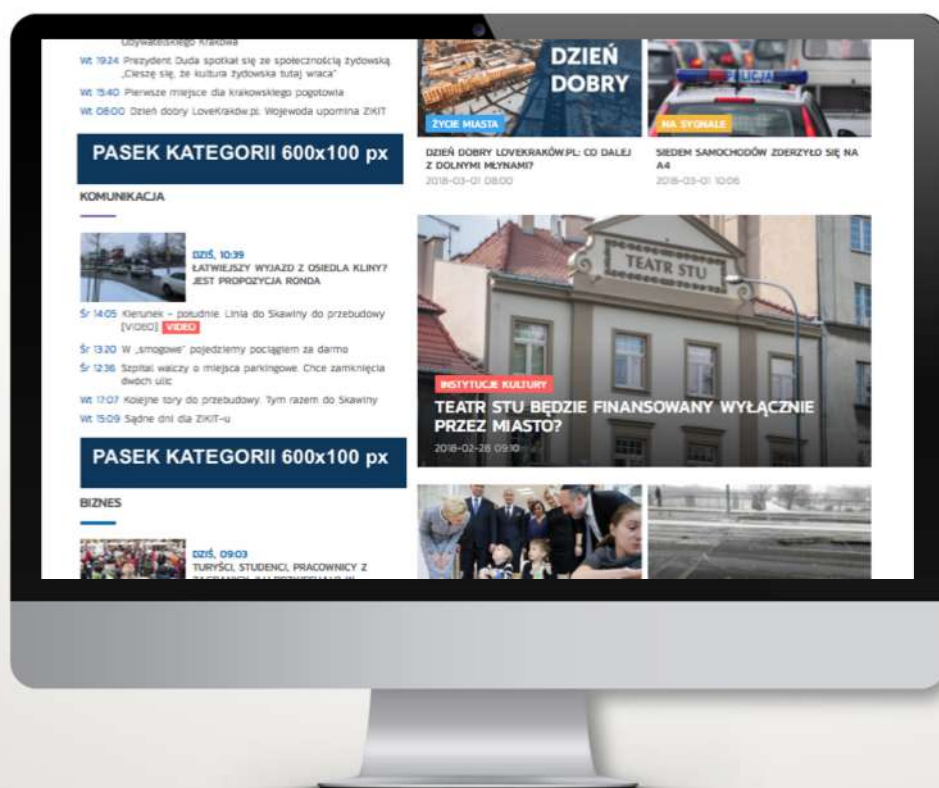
Obywatelskiego Krakowa

Wt 19:24 Prezydent Duda spotkał się ze społecznością żydowską „Cieszę się, że kultura żydowska tutaj wraca"

Wt 15:40 Pierwsze miejsce dla krakowskiego pogotowia

Wt 08:00 Dzień dobry LoveKraków.pl: Wojewoda upomina ZIKIT

PASEK KATEGORII 600x100 px

KOMUNIKACJA

DZIŚ, 10:39
ŁATWIEJSZY WYJAZD Z OSIEDLA KLINY? JEST PROPOZYCJA RONDA

Śr 14:05 Kierunek – południe. Linia do Skawiny do przebudowy [VIDEO] VIDEO

Śr 13:20 W „smogowe" pojedziemy pociągiem za darmo

Śr 12:36 Szpital walczy o miejsca parkingowe. Chce zamknięcia dwóch ulic

Wt 17:07 Kolejne tory do przebudowy. Tym razem do Skawiny

Wt 15:09 Sądne dni dla ZIKIT-u

PASEK KATEGORII 600x100 px

BIZNES

DZIŚ, 09:03
TURYŚCI, STUDENCI, PRACOWNICY Z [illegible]

DZIEŃ DOBRY

ŻYCIE MIASTA

DZIEŃ DOBRY LOVEKRAKÓW.PL: CO DALEJ Z DOLNYMI MŁYNAMI?
2018-03-01 08:00

POLICJA

NA SYGNALE

SIEDEM SAMOCHODÓW ZDERZYŁO SIĘ NA A4
2018-03-01 10:06

TEATR STU

INSTYTUCJE KULTURY

TEATR STU BĘDZIE FINANSOWANY WYŁĄCZNIE PRZEZ MIASTO?
2018-02-28 09:10